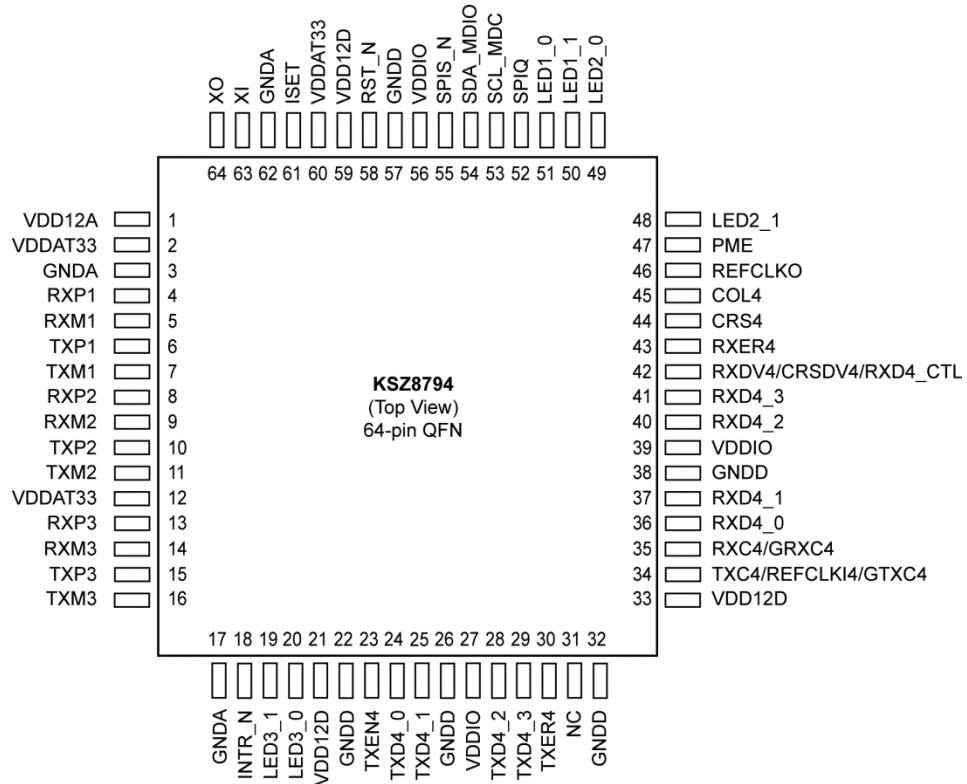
XO XI GNDA ISET VDDAT33 VDD12D RST_N GNDD VDDIO SPIS_N SDA_MDIO SCL_MDC SPIQ LED1_0 LED1_1 LED2_0

64 63 62 61 60 59 58 57 56 55 54 53 52 51 50 49

VDD12A 1
VDDAT33 2
GNDA 3
RXP1 4
RXM1 5
TXP1 6
TXM1 7
RXP2 8
RXM2 9
TXP2 10
TXM2 11
VDDAT33 12
RXP3 13
RXM3 14
TXP3 15
TXM3 16

KSZ8794
(Top View)
64-pin QFN

48 LED2_1
47 PME
46 REFCLKO
45 COL4
44 CRS4
43 RXER4
42 RXDV4/CRSDV4/RXD4_CTL
41 RXD4_3
40 RXD4_2
39 VDDIO
38 GNDD
37 RXD4_1
36 RXD4_0
35 RXC4/GRXC4
34 TXC4/REFCLKI4/GTXC4
33 VDD12D

17 18 19 20 21 22 23 24 25 26 27 28 29 30 31 32

GNDA INTR_N LED3_1 LED3_0 VDD12D GNDD TXEN4 TXD4_0 TXD4_1 GNDD VDDIO TXD4_2 TXD4_3 TXER4 NC GNDD